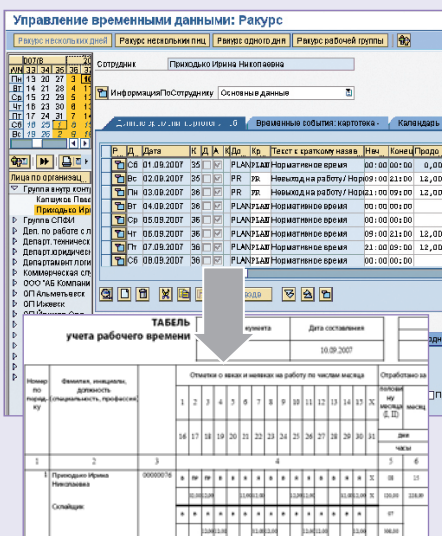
Управление временными данными: Ракурс

Ракурс нескольких дней | Ракурс нескольких лиц | Ракурс одного дня | Ракурс рабочей группы

2007/8
Сотрудник Приходько Ирина Николаевна

Информация по Сотруднику Основные данные

Данные рабочего времени: картотека | Временные события: картотека | Календарь

| Р | Д... | Дата | К | Д | А | Др | Кр | Текст к краткому назв | Нач | Конец | Прод |
|---|---|---|---|---|---|---|---|---|---|---|---|
| | Сб | 01.09.2007 | 36 | | | PLAN | PLAN | Нормативное время | 00:00 | 00:00 | 0 |
| | Вс | 02.09.2007 | 36 | | | PR | PR | Невыход на работу / Нор | 00:00 | 21:00 | 12,00 |
| | Пн | 03.09.2007 | 36 | | | PR | PR | Невыход на работу / Нор | 21:00 | 09:00 | 12,00 |
| | Вт | 04.09.2007 | 36 | | | PLAN | PLAN | Нормативное время | 00:00 | 00:00 | 0 |
| | Ср | 05.09.2007 | 36 | | | PLAN | PLAN | Нормативное время | 00:00 | 00:00 | 0 |
| | Чт | 06.09.2007 | 36 | | | PLAN | PLAN | Нормативное время | 09:00 | 21:00 | 12,00 |
| | Пт | 07.09.2007 | 36 | | | PLAN | PLAN | Нормативное время | 21:00 | 09:00 | 12,00 |
| | Сб | 08.09.2007 | 36 | | | PLAN | PLAN | Нормативное время | 00:00 | 00:00 | 0 |

Лица по организац...
Группа внутр.конт...
Капшуков Паве...
Приходько Ир...
Группа СПФИ
Деп. по работе с л...
Департ.техническ...
Департ.юридичес...
Департамент логи...
Коммерческая слу...
ООО "АБ Компани...
ОП Альметьевск...
ОП Ижевск...

ТАБЕЛЬ
учета рабочего времени

Номер документа | Дата составления
10.09.2007

| Номер по поряд-ку | Фамилия, инициалы, должность (специальность, профессия) | Табельный номер | Отметки о явках и неявках на работу по числам месяца | Отработано за |
|---|---|---|---|---|
| | | | 1 2 3 4 5 6 7 8 9 10 11 12 13 14 15 X | половину месяца (I, II) |
| | | | 16 17 18 19 20 21 22 23 24 25 26 27 28 29 30 31 | месяц |
| | | | | дни / часы |
| 1 | 2 | 3 | 4 | 5 | 6 |
| 1 | Приходько Ирина Николаевна | 00000076 | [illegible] | 120 |
| | Кассир | | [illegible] | |